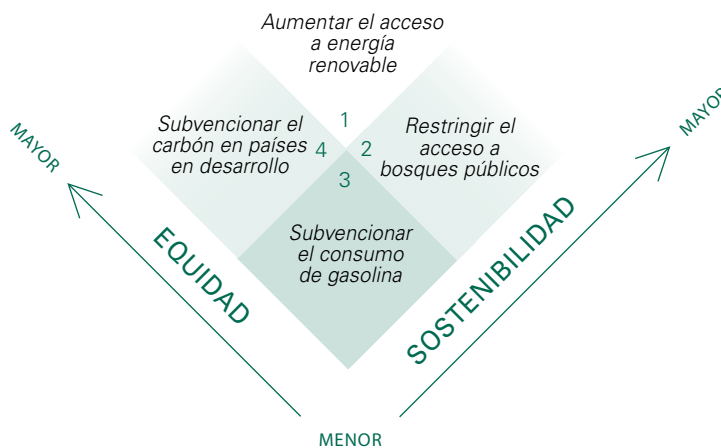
Aumentar el acceso a energía renovable

1

Subvencionar el carbón en países en desarrollo

4

2

Restringir el acceso a bosques públicos

3

Subvencionar el consumo de gasolina

MAYOR

EQUIDAD

MAYOR

SOSTENIBILIDAD

MENOR